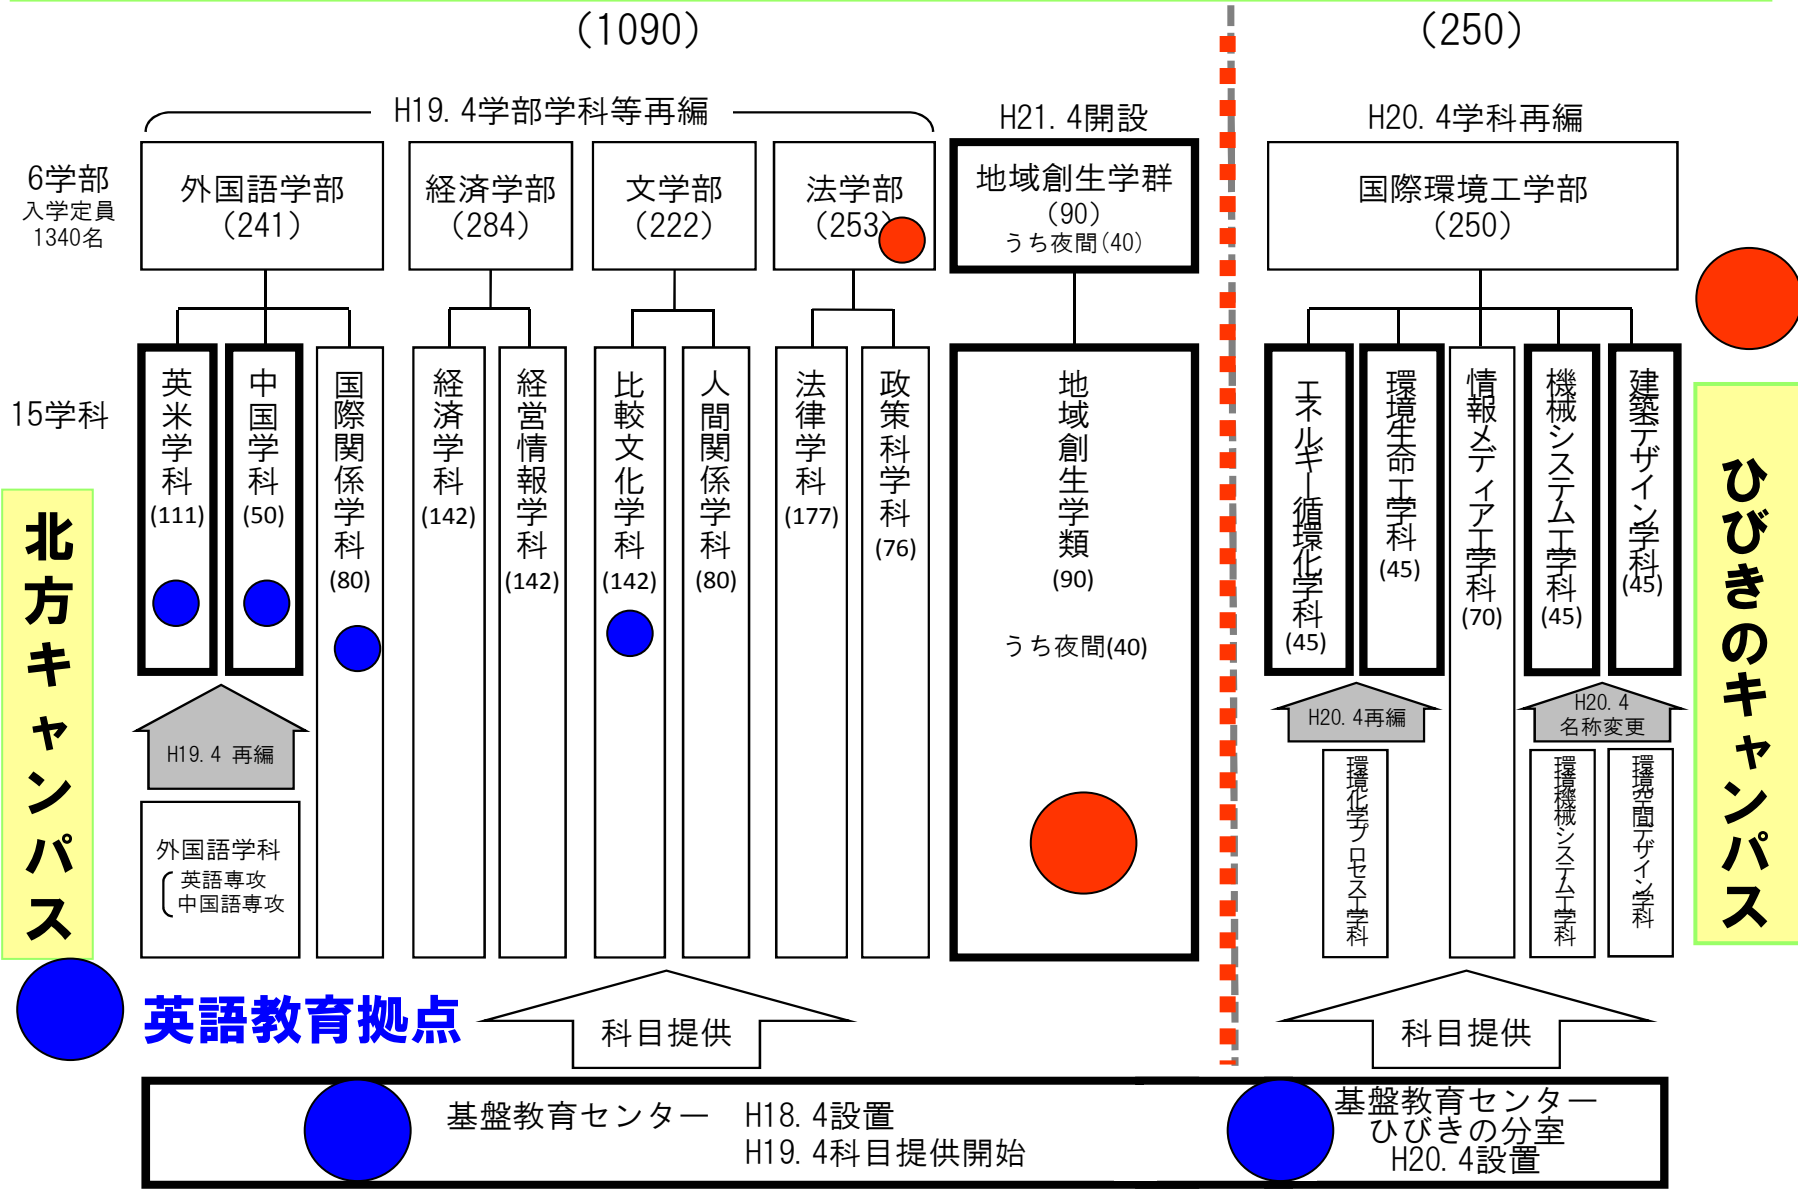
(1090)

(250)

H19. 4学部学科等再編

H21. 4開設

H20. 4学科再編

6学部
入学定員
1340名

外国語学部
(241)

経済学部
(284)

文学部
(222)

法学部
(253)

地域創生学群
(90)
うち夜間(40)

国際環境工学部
(250)

15学科

英米学科
(111)

中国学科
(50)

国際関係学科
(80)

経済学科
(142)

経営情報学科
(142)

比較文化学科
(142)

人間関係学科
(80)

法律学科
(177)

政策科学科
(76)

地域創生学類
(90)

うち夜間(40)

エネルギー循環化学科
(45)

環境生命工学科
(45)

情報メディア工学科
(70)

機械システム工学科
(45)

建築デザイン学科
(45)

北方キャンパス

ひびきのキャンパス

H19. 4 再編

外国語学科
英語専攻
中国語専攻

H20. 4再編

環境化学プロセス工学科

H20. 4
名称変更

環境機械システム工学科

環境空間デザイン学科

英語教育拠点

科目提供

科目提供

基盤教育センター　H18. 4設置
H19. 4科目提供開始

基盤教育センター
ひびきの分室
H20. 4設置